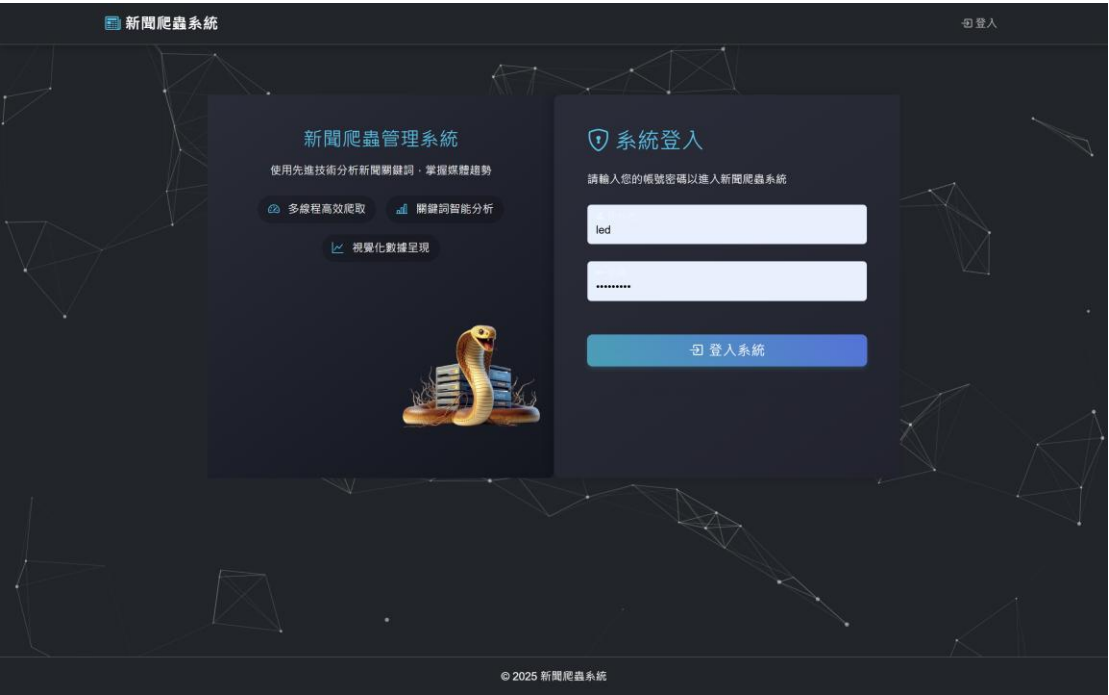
新聞爬蟲系統

登入

新聞爬蟲管理系統

使用先進技術分析新聞關鍵詞，掌握媒體趨勢

多線程高效爬取

關鍵詞智能分析

視覺化數據呈現

系統登入

請輸入您的帳號密碼以進入新聞爬蟲系統

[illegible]
led

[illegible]
••••••••••

登入系統

© 2025 新聞爬蟲系統